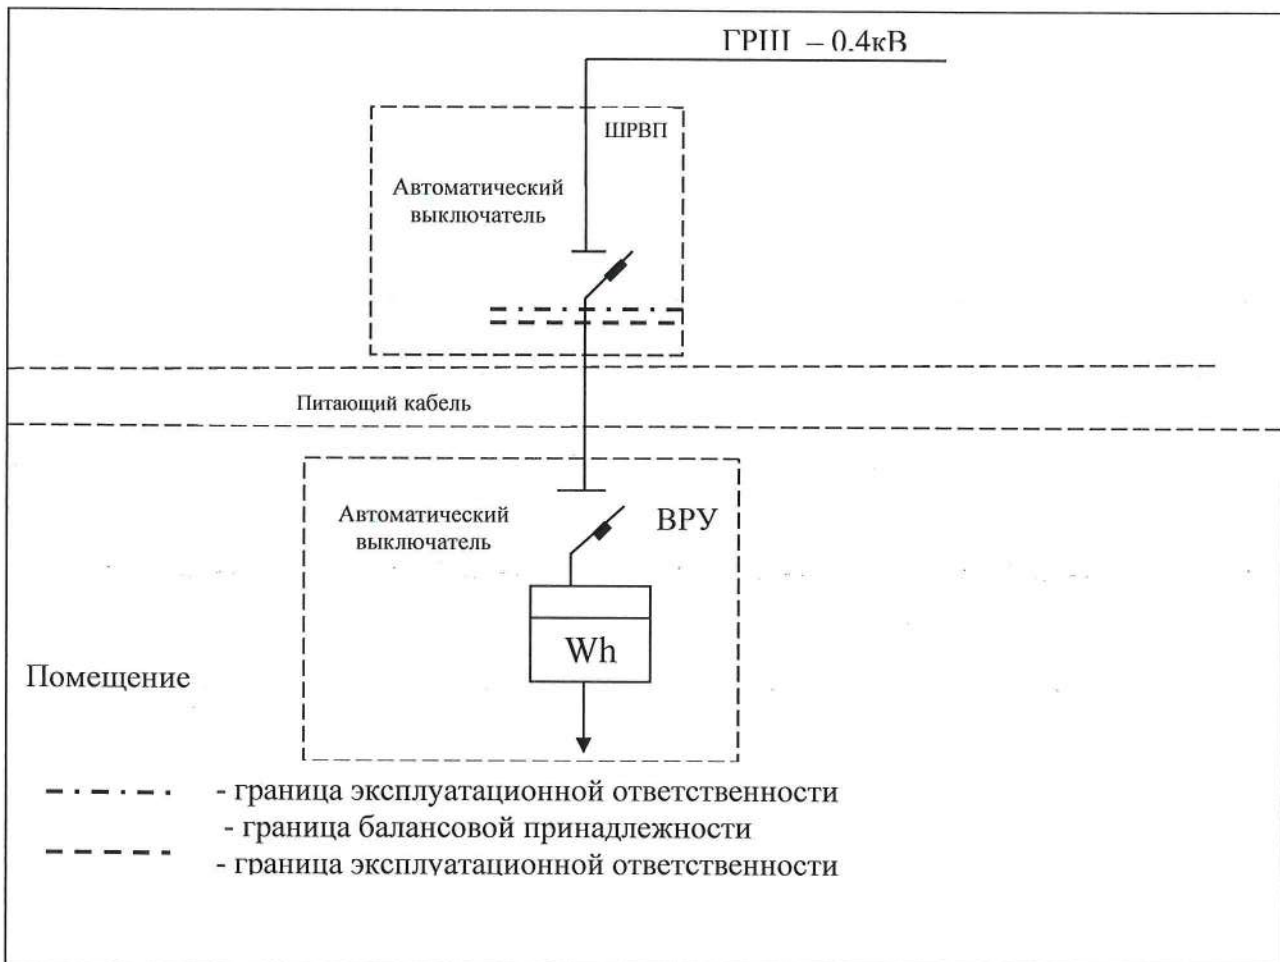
ГРЩ – 0.4кВ

ШРВП

Автоматический выключатель

Питающий кабель

Автоматический выключатель

ВРУ

Wh

Помещение

- граница эксплуатационной ответственности
- граница балансовой принадлежности
- граница эксплуатационной ответственности